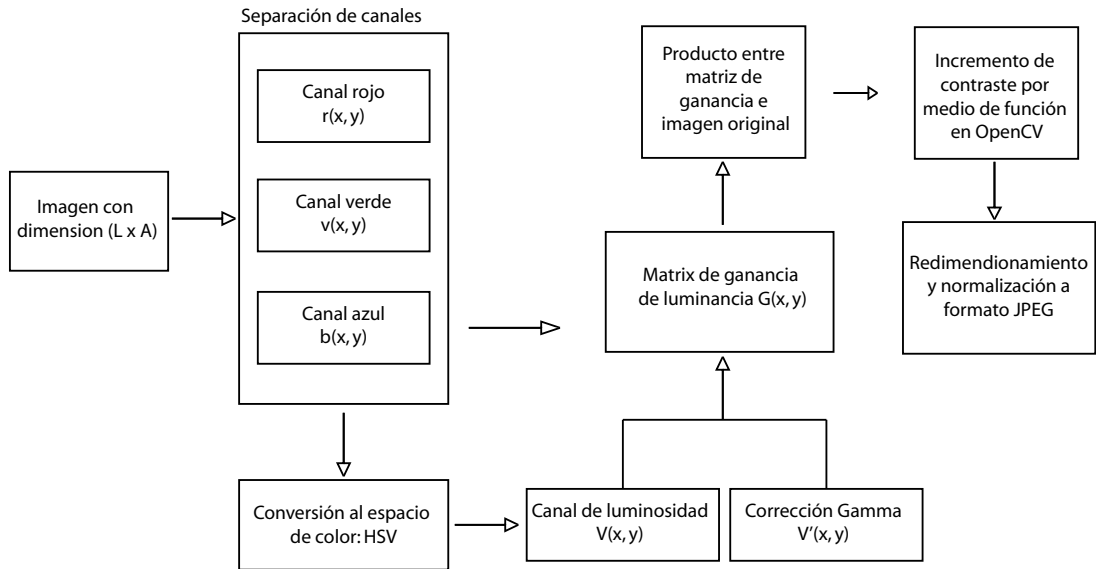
Imagen con dimension (L x A)

Separación de canales

Canal rojo
r(x, y)

Canal verde
v(x, y)

Canal azul
b(x, y)

Conversión al espacio de color: HSV

Canal de luminosidad
V(x, y)

Corrección Gamma
V'(x, y)

Matrix de ganancia de luminancia G(x, y)

Producto entre matriz de ganancia e imagen original

Incremento de contraste por medio de función en OpenCV

Redimendionamiento y normalización a formato JPEG